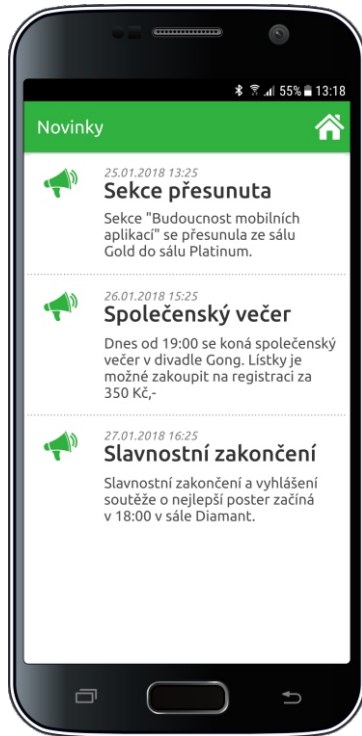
55% 13:18

Novinky

25.01.2018 13:25
Sekce přesunuta
Sekce "Budoucnost mobilních aplikací" se přesunula ze sálu Gold do sálu Platinum.

26.01.2018 15:25
Společenský večer
Dnes od 19:00 se koná společenský večer v divadle Gong. Lístky je možné zakoupit na registraci za 350 Kč,-

27.01.2018 16:25
Slavnostní zakončení
Slavnostní zakončení a vyhlášení soutěže o nejlepší poster začíná v 18:00 v sále Diamant.